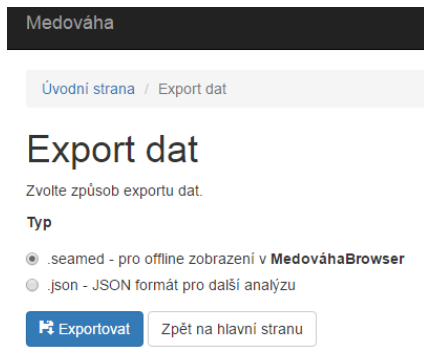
Medováha

Úvodní strana / Export dat

Export dat

Zvolte způsob exportu dat.

Typ

.seamed - pro offline zobrazení v **MedováhaBrowser**

.json - JSON formát pro další analýzu

Exportovat

Zpět na hlavní stranu